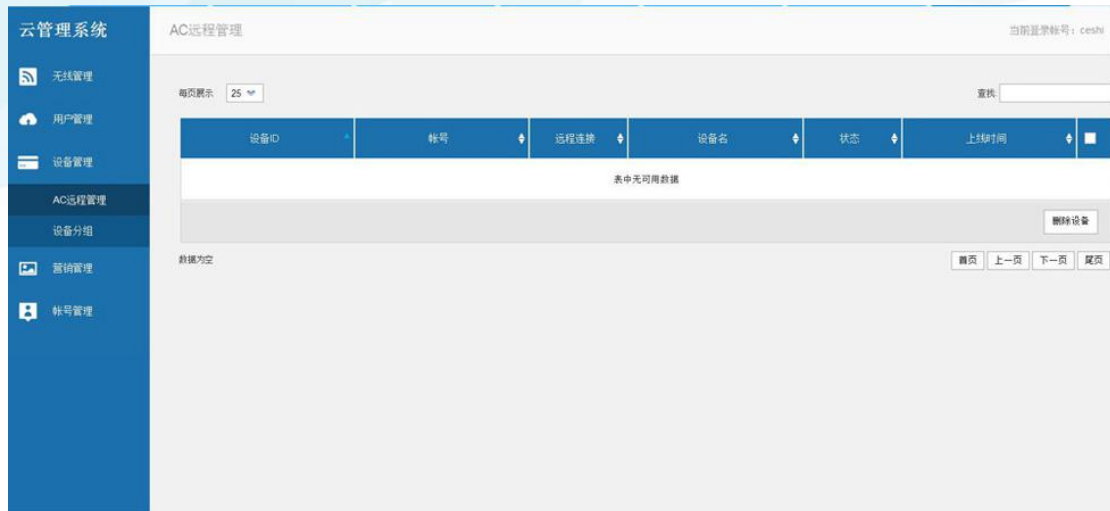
云管理系统

无线管理

用户管理

设备管理

AC远程管理

设备分组

营销管理

帐号管理

AC远程管理

当前登录帐号：ceshi

每页展示 25

查找

| 设备ID | 帐号 | 远程连接 | 设备名 | 状态 | 上线时间 | |
|---|---|---|---|---|---|---|
| 表中无可用数据 | | | | | | |

删除设备

数据为空

首页 上一页 下一页 尾页